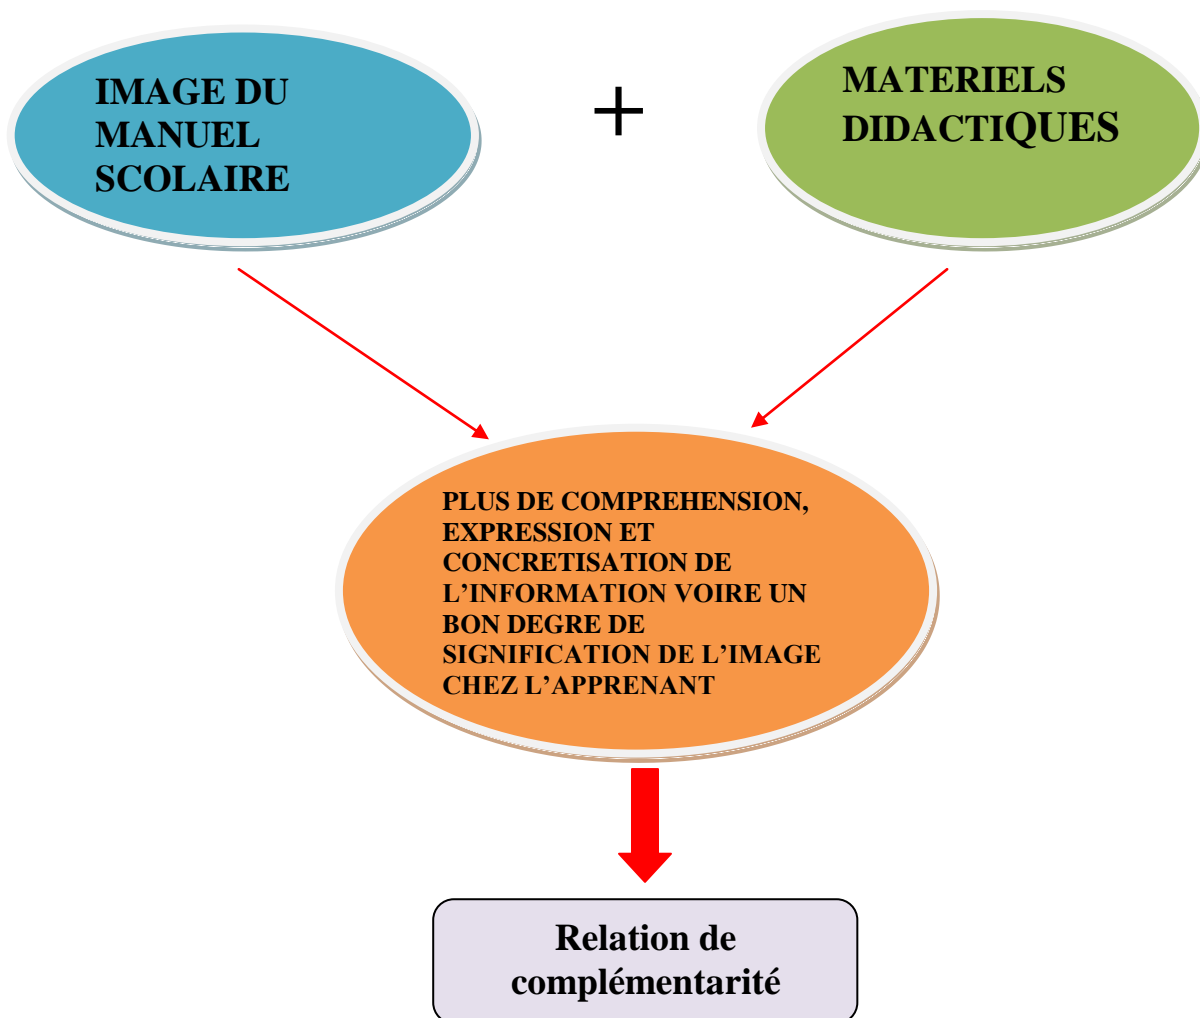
IMAGE DU MANUEL SCOLAIRE

+

MATERIELS DIDACTIQUES

PLUS DE COMPREHENSION, EXPRESSION ET CONCRETISATION DE L'INFORMATION VOIRE UN BON DEGRE DE SIGNIFICATION DE L'IMAGE CHEZ L'APPRENANT

Relation de complémentarité